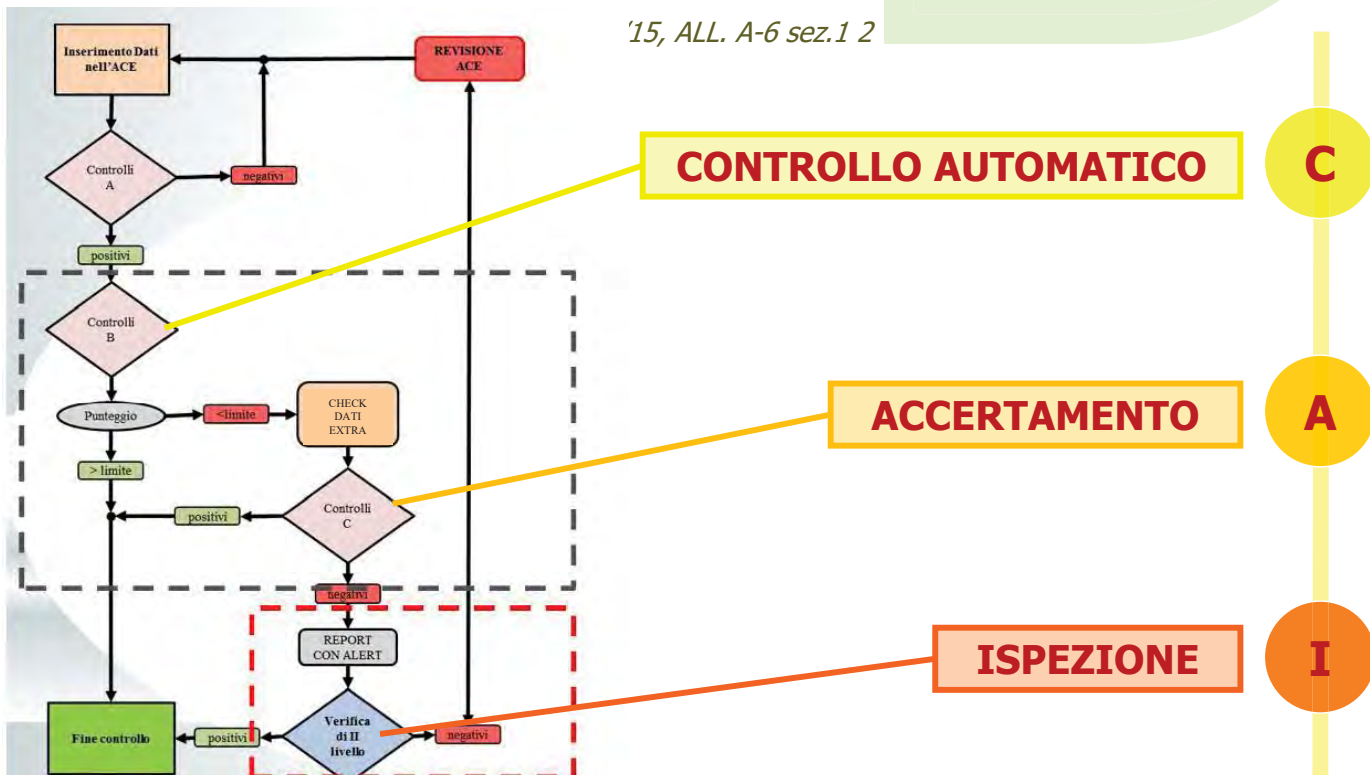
'15, ALL. A-6 sez.1 2

Inserimento Dati nell'ACE

REVISIONE ACE

Controlli A

negativi

positivi

Controlli B

Punteggio

<limite

CHECK DATI EXTRA

> limite

positivi

Controlli C

negativi

REPORT CON ALERT

Fine controllo

positivi

Verifica di II livello

negativi

CONTROLLO AUTOMATICO

C

ACCERTAMENTO

A

ISPEZIONE

I